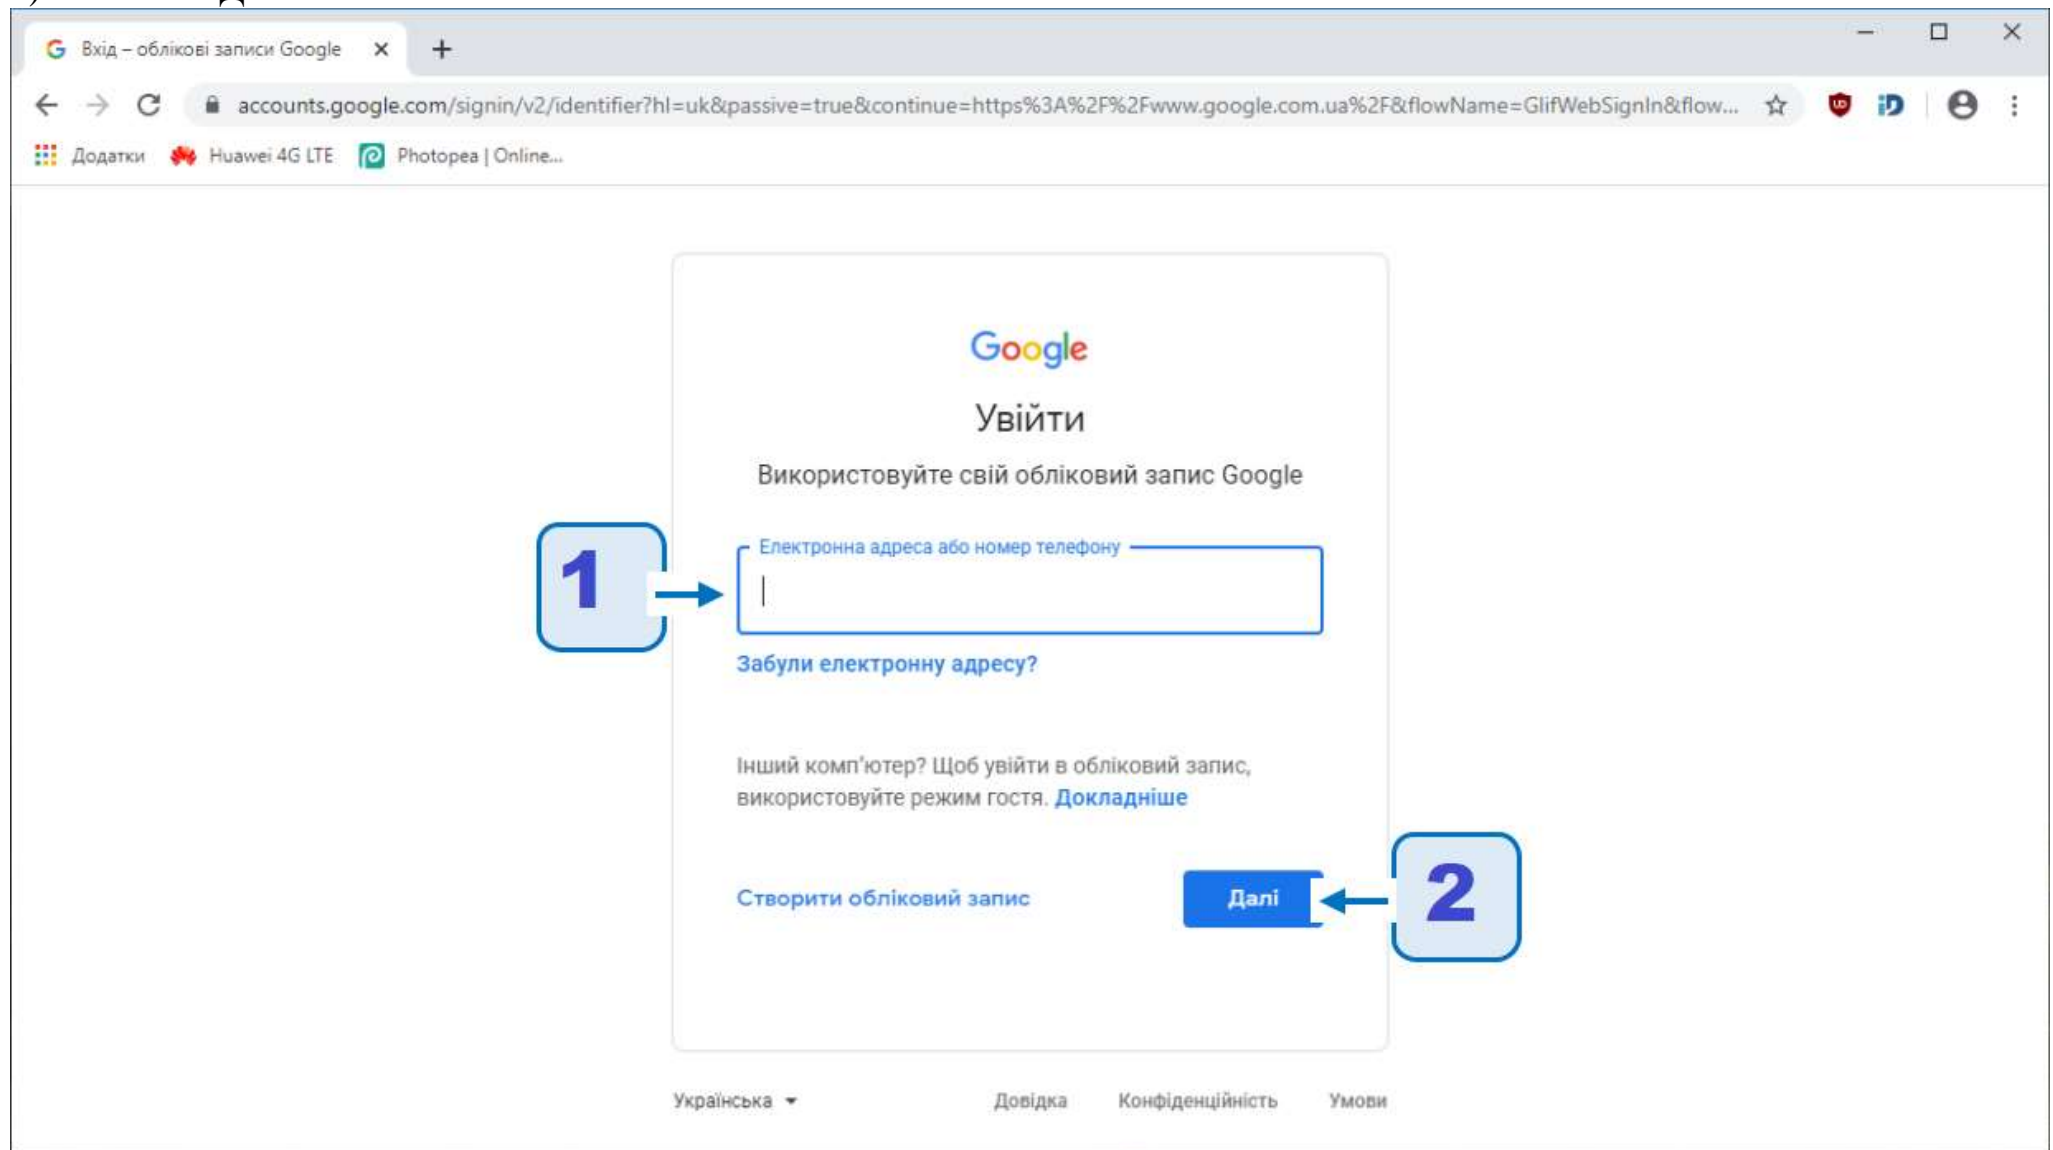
Вхід – облікові записи Google ×

accounts.google.com/signin/v2/identifier?hl=uk&passive=true&continue=https%3A%2F%2Fwww.google.com.ua%2F&flowName=GlifWebSignIn&flow...

Додатки Huawei 4G LTE Photopea | Online...

Google

Увійти

Використовуйте свій обліковий запис Google

1

Електронна адреса або номер телефону

Забули електронну адресу?

Інший комп'ютер? Щоб увійти в обліковий запис, використовуйте режим гостя. Докладніше

Створити обліковий запис

Далі

2

Українська

Довідка Конфіденційність Умови